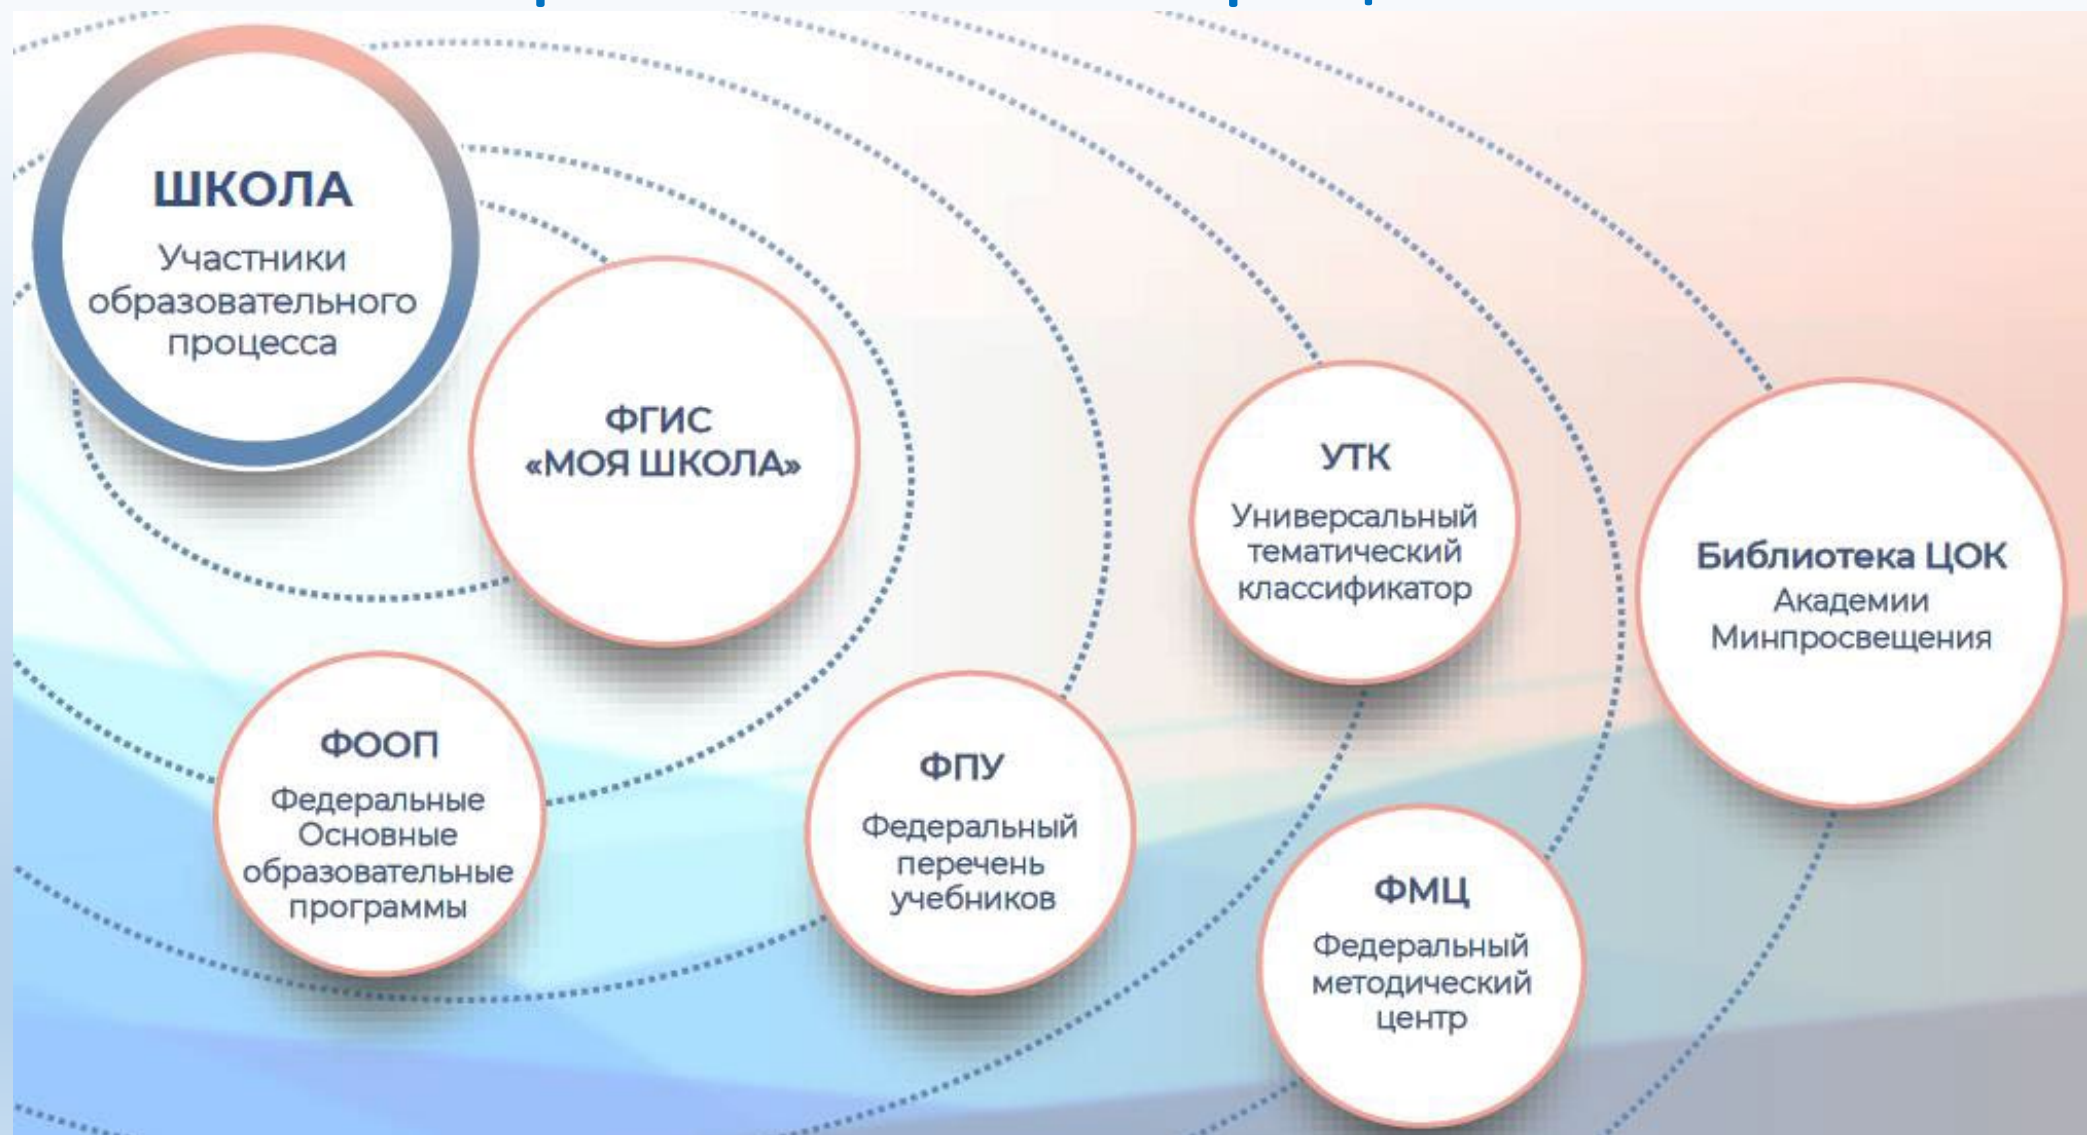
ШКОЛА
Участники образовательного процесса

ФГИС «МОЯ ШКОЛА»

УТК
Универсальный тематический классификатор

Библиотека ЦОК
Академии Минпросвещения

ФООП
Федеральные Основные образовательные программы

ФПУ
Федеральный перечень учебников

ФМЦ
Федеральный методический центр